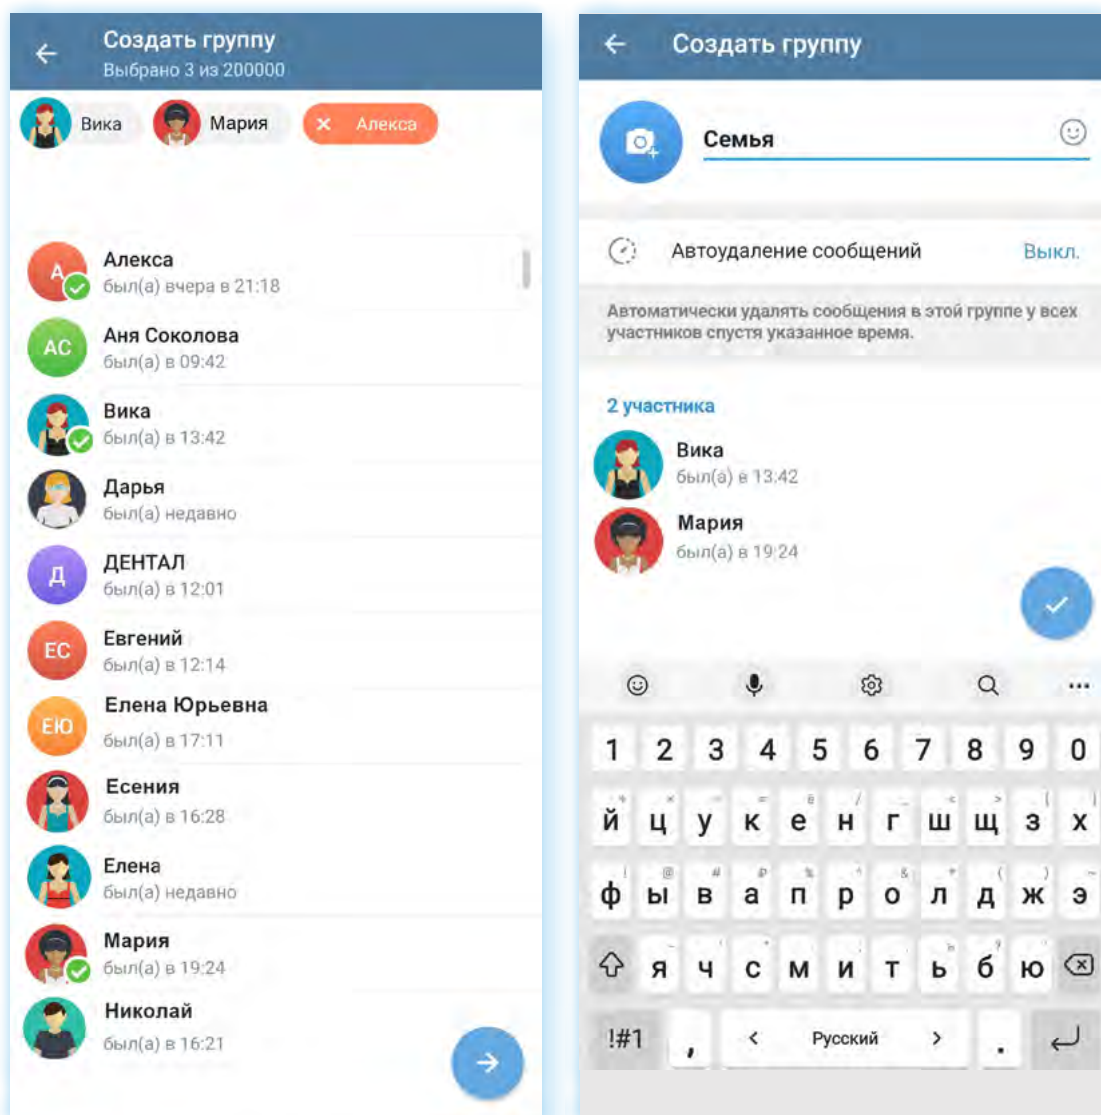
Создать группу
Выбрано 3 из 200000

Вика Мария Алекса

А Алекса
был(а) вчера в 21:18

АС Аня Соколова
был(а) в 09:42

Вика
был(а) в 13:42

Дарья
был(а) недавно

Д ДЕНТАЛ
был(а) в 12:01

ЕС Евгений
был(а) в 12:14

ЕЮ Елена Юрьевна
был(а) в 17:11

Есения
был(а) в 16:28

Елена
был(а) недавно

Мария
был(а) в 19:24

Николай
был(а) в 16:21

Создать группу

Семья

Автоудаление сообщений Выкл.

Автоматически удалять сообщения в этой группе у всех участников спустя указанное время.

2 участника

Вика
был(а) в 13:42

Мария
был(а) в 19:24

1 2 3 4 5 6 7 8 9 0
й ц у к е н г ш щ з х
ф ы в а п р о л д ж э
я ч с м и т ь б ю
!#1 , < Русский > .